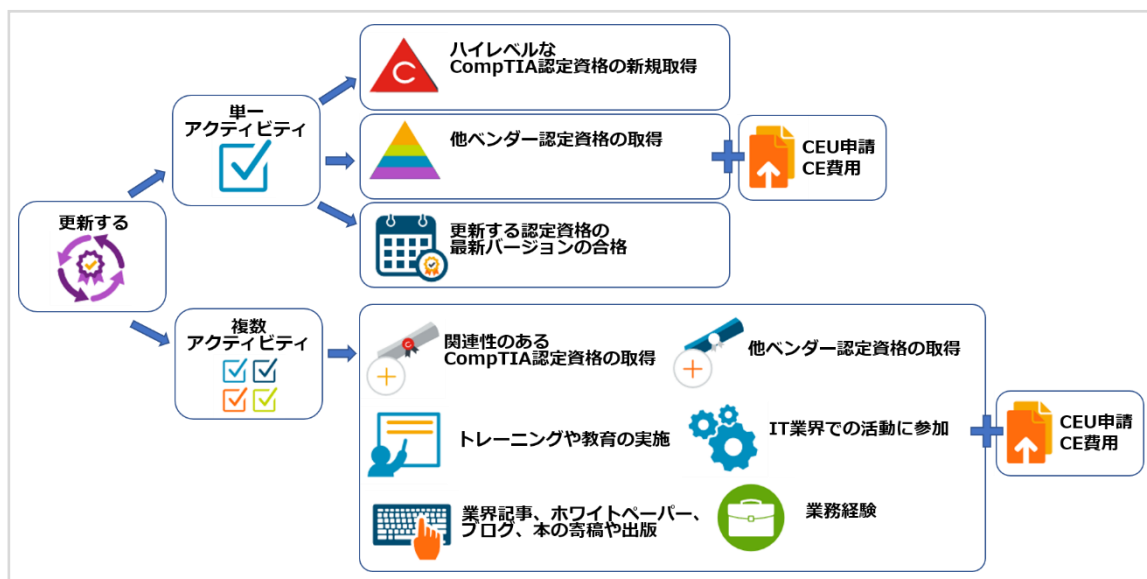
更新する

単一
アクティビティ

ハイレベルな
CompTIA認定資格の新規取得

他ベンダー認定資格の取得

更新する認定資格の
最新バージョンの合格

CEU申請
CE費用

複数
アクティビティ

関連性のある
CompTIA認定資格の取得

他ベンダー認定資格の取得

トレーニングや教育の実施

IT業界での活動に参加

業界記事、ホワイトペーパー、
ブログ、本の寄稿や出版

業務経験

CEU申請
CE費用